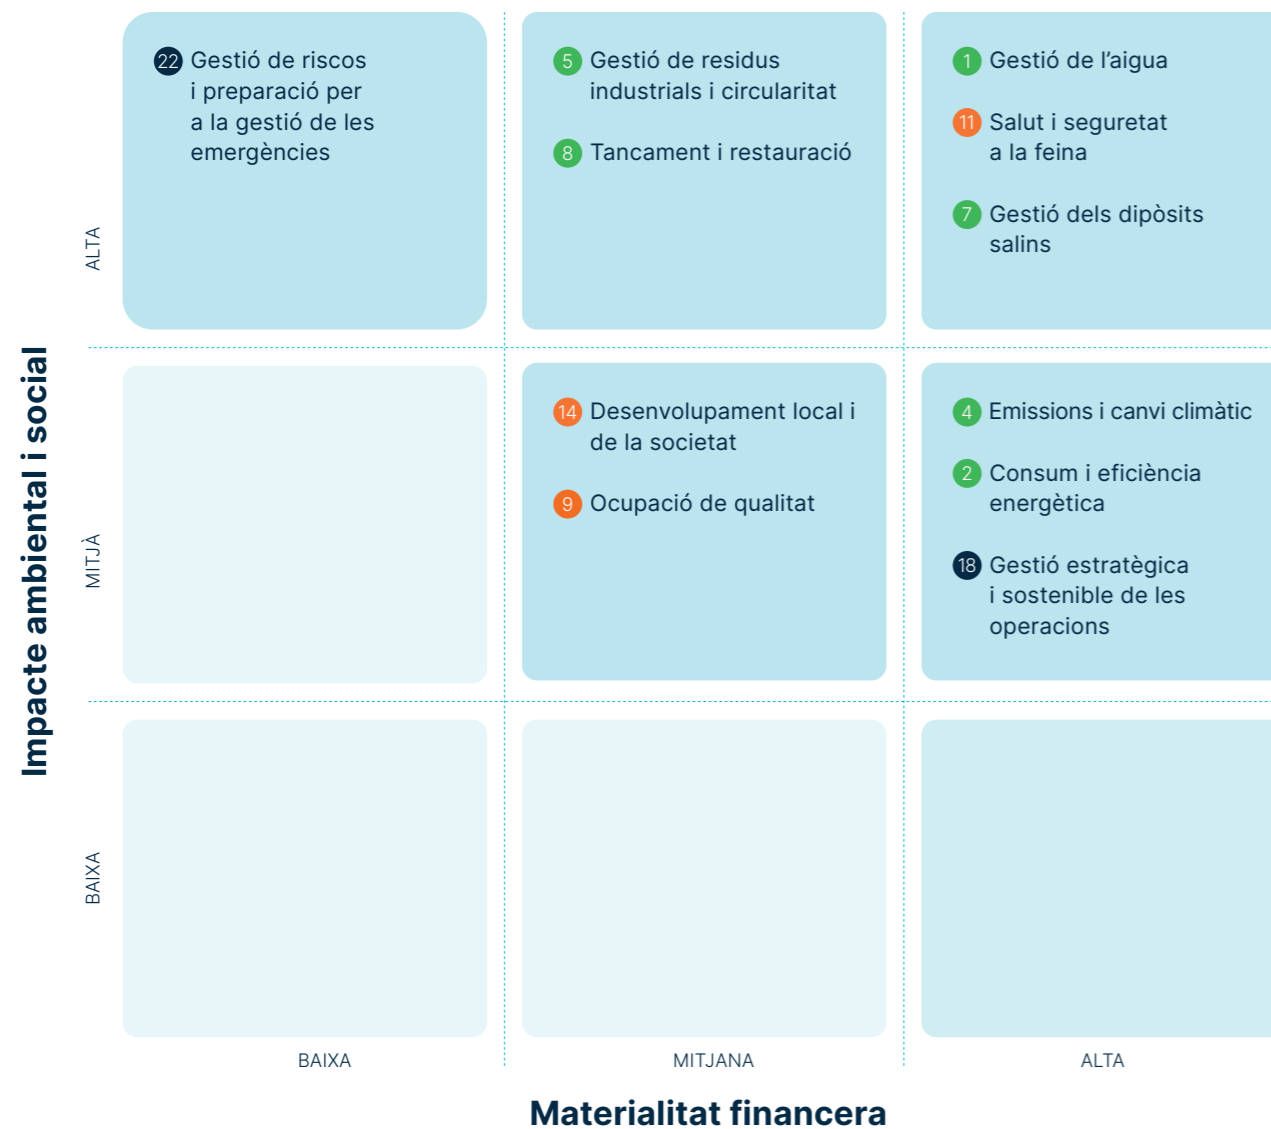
Impacte ambiental i social

ALTA

22 Gestió de riscos i preparació per a la gestió de les emergències

5 Gestió de residus industrials i circularitat

8 Tancament i restauració

1 Gestió de l'aigua

11 Salut i seguretat a la feina

7 Gestió dels dipòsits salins

MITJÀ

14 Desenvolupament local i de la societat

9 Ocupació de qualitat

4 Emissions i canvi climàtic

2 Consum i eficiència energètica

18 Gestió estratègica i sostenible de les operacions

BAIXA

BAIXA

MITJANA

ALTA

Materialitat financera